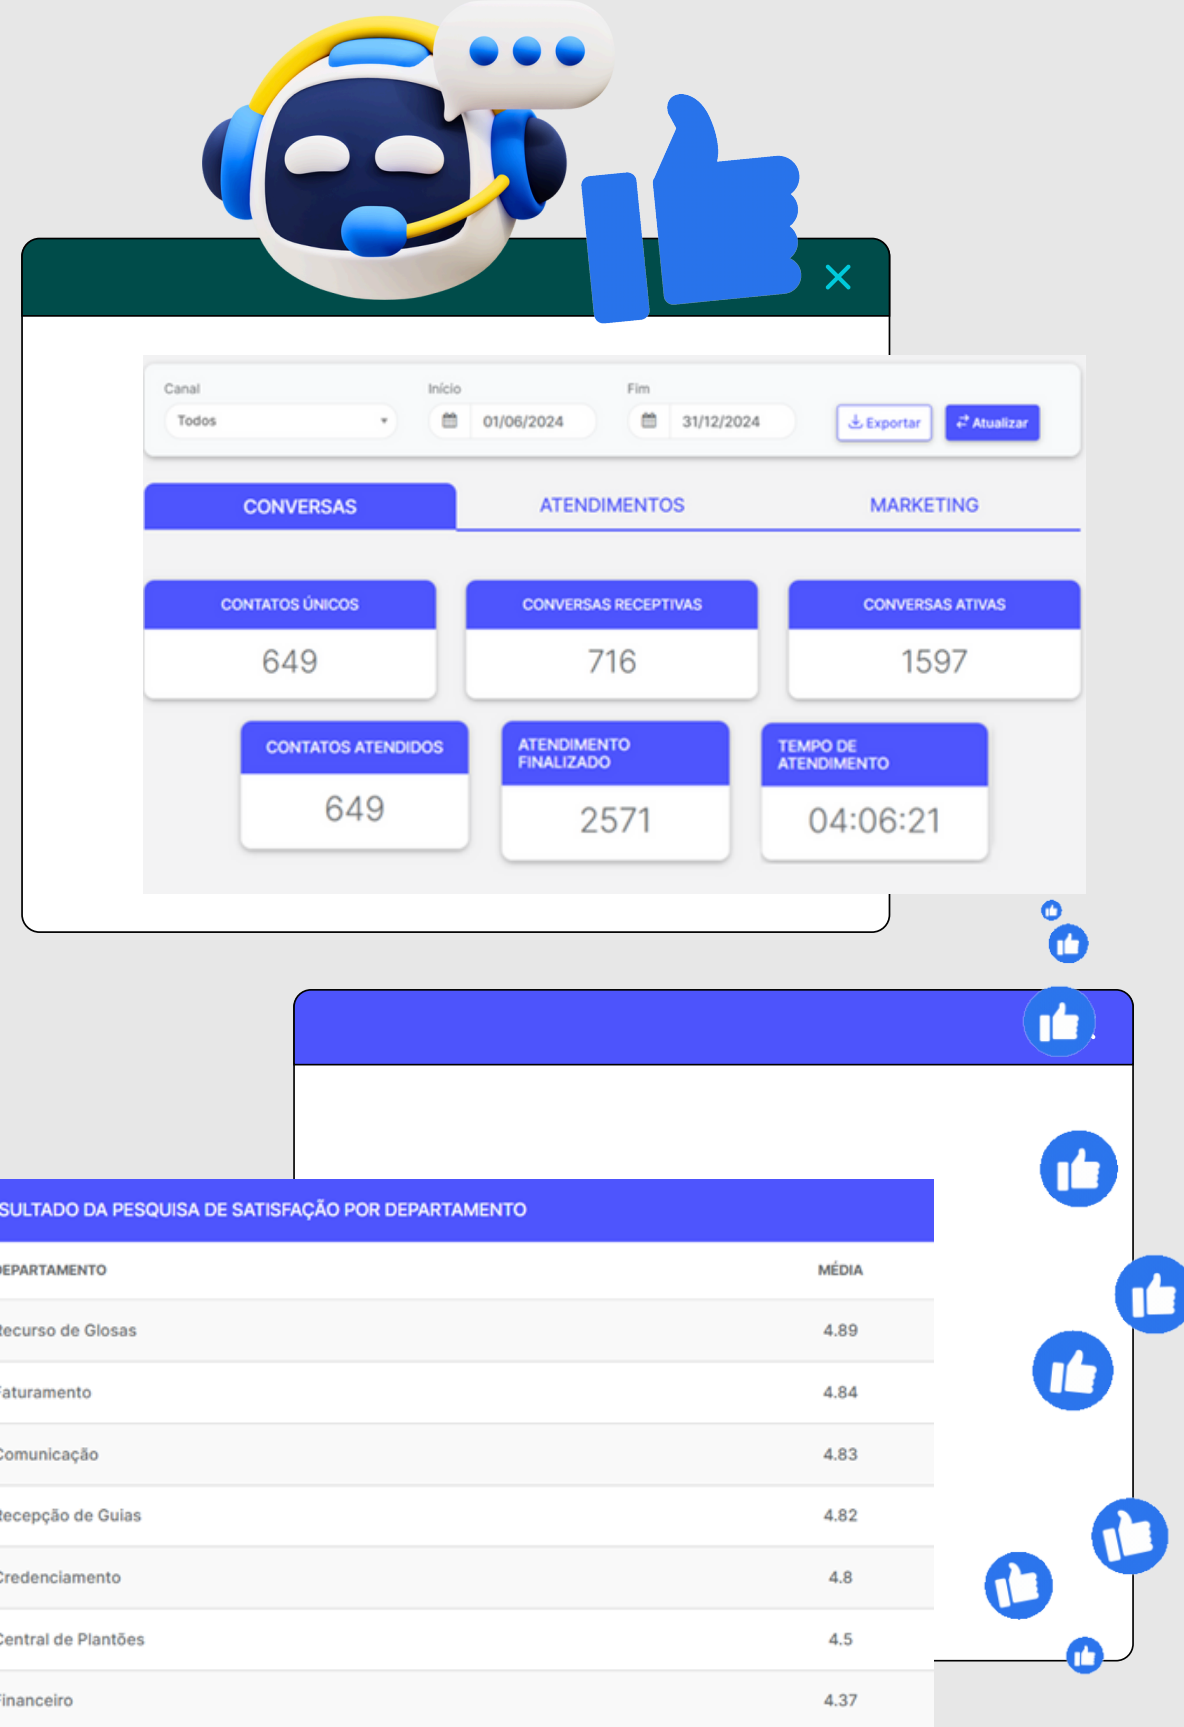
Canal
Todos
Início
01/06/2024
Fim
31/12/2024
Exportar
Atualizar

CONVERSAS
ATENDIMENTOS
MARKETING

CONTATOS ÚNICOS
649
CONVERSAS RECEPTIVAS
716
CONVERSAS ATIVAS
1597
CONTATOS ATENDIDOS
649
ATENDIMENTO FINALIZADO
2571
TEMPO DE ATENDIMENTO
04:06:21

SULTADO DA PESQUISA DE SATISFAÇÃO POR DEPARTAMENTO

| EPARTAMENTO | MÉDIA |
|---|---|
| ecurso de Glosas | 4.89 |
| aturamento | 4.84 |
| omunicação | 4.83 |
| ecepção de Guias | 4.82 |
| redenciamento | 4.8 |
| entral de Plantões | 4.5 |
| inanceiro | 4.37 |